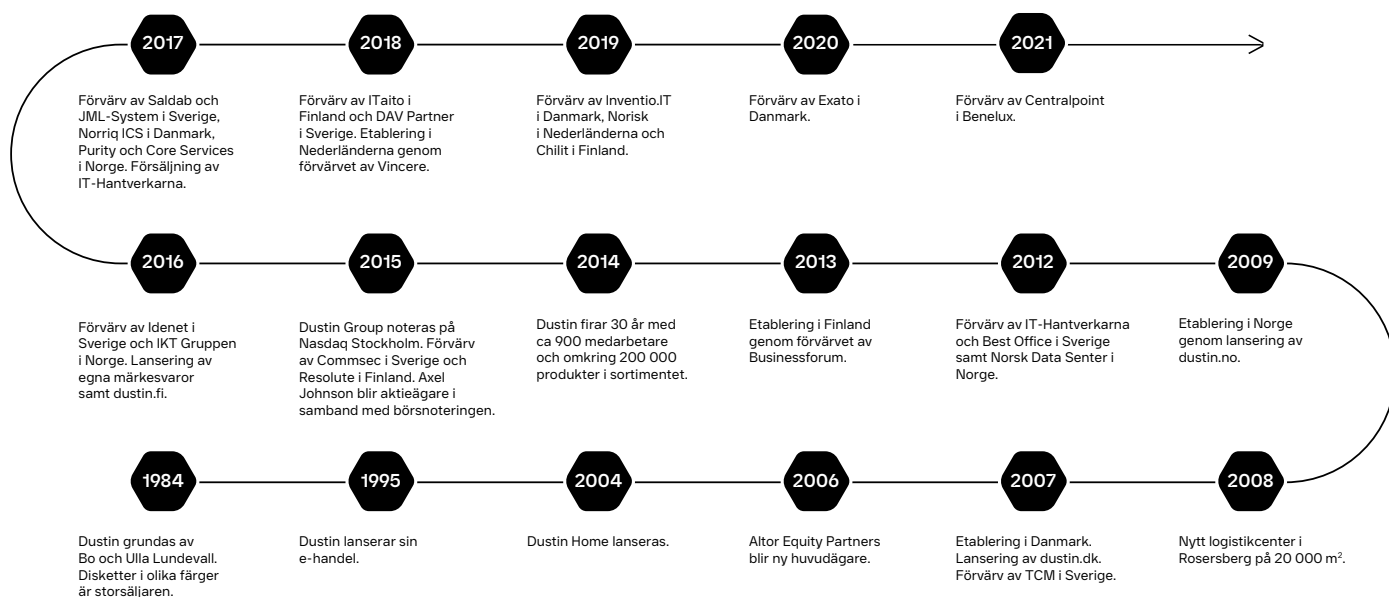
2017

Förvärv av Saldab och JML-System i Sverige, Norriq ICS i Danmark, Purity och Core Services i Norge. Försäljning av IT-Hantverkarna.

2018

Förvärv av ITaito i Finland och DAV Partner i Sverige. Etablering i Nederländerna genom förvärvet av Vincere.

2019

Förvärv av Inventio.IT i Danmark, Norisk i Nederländerna och Chilit i Finland.

2020

Förvärv av Exato i Danmark.

2021

Förvärv av Centralpoint i Benelux.

2016

Förvärv av Idenet i Sverige och IKT Gruppen i Norge. Lansering av egna märkesvaror samt dustin.fi.

2015

Dustin Group noteras på Nasdaq Stockholm. Förvärv av Commsec i Sverige och Resolute i Finland. Axel Johnson blir aktieägare i samband med börsnoteringen.

2014

Dustin firar 30 år med ca 900 medarbetare och omkring 200 000 produkter i sortimentet.

2013

Etablering i Finland genom förvärvet av Businessforum.

2012

Förvärv av IT-Hantverkarna och Best Office i Sverige samt Norsk Data Senter i Norge.

2009

Etablering i Norge genom lansering av dustin.no.

1984

Dustin grundas av Bo och Ulla Lundevall. Disketter i olika färger är storsäljaren.

1995

Dustin lanserar sin e-handel.

2004

Dustin Home lanseras.

2006

Altor Equity Partners blir ny huvudägare.

2007

Etablering i Danmark. Lansering av dustin.dk. Förvärv av TCM i Sverige.

2008

Nytt logistikcenter i Rosersberg på 20 000 m$^2$.